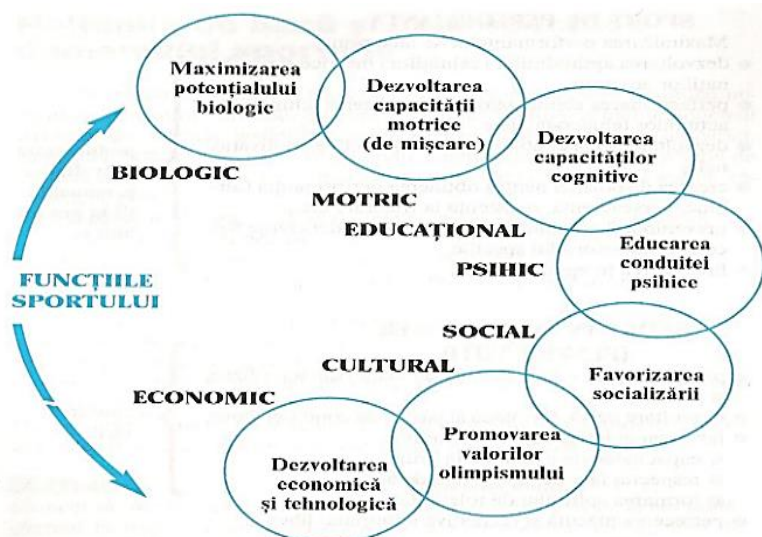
FUNCȚIILE SPORTULUI

BIOLOGIC

Maximizarea potențialului biologic

MOTRIC

Dezvoltarea capacității motrice (de mișcare)

EDUCAȚIONAL

Dezvoltarea capacităților cognitive

PSIHIC

Educarea conduitei psihice

SOCIAL

Favorizarea socializării

CULTURAL

Promovarea valorilor olimpismului

ECONOMIC

Dezvoltarea economică și tehnologică